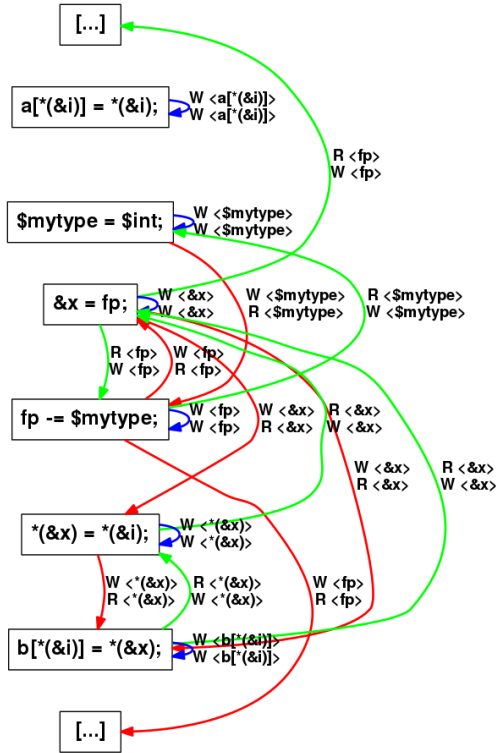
[...]

a[*(&i)] = *(&i);

W <a[*(&i)]>
W <a[*(&i)]>

R <fp>
W <fp>

$mytype = $int;

W <$mytype>
W <$mytype>

&x = fp;

W <&x>
W <&x>

W <$mytype>
R <$mytype>

R <$mytype>
W <$mytype>

R <fp>
W <fp>

W <fp>
R <fp>

fp -= $mytype;

W <fp>
W <fp>

W <&x>
R <&x>

R <&x>
W <&x>

W <&x>
R <&x>

R <&x>
W <&x>

*(&x) = *(&i);

W <*(&x)>
W <*(&x)>

W <*(&x)>
R <*(&x)>

R <*(&x)>
W <*(&x)>

W <fp>
R <fp>

b[*(&i)] = *(&x);

W <b[*(&i)]>
W <b[*(&i)]>

[...]